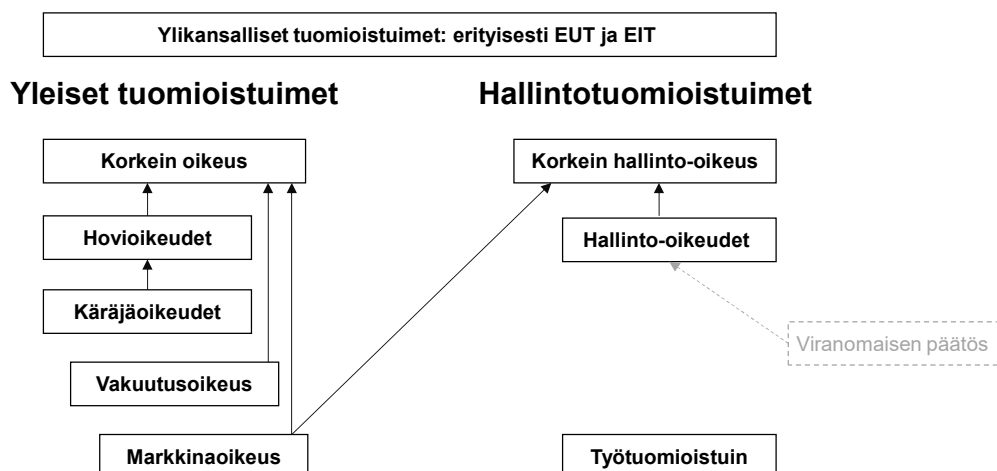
Ylikansalliset tuomioistuimet: erityisesti EUT ja EIT

Yleiset tuomioistuimet

Hallintotuomioistuimet

Korkein oikeus

Hovioikeudet

Käräjäoikeudet

Vakuutusoikeus

Markkinaoikeus

Korkein hallinto-oikeus

Hallinto-oikeudet

Viranomaisen päätös

Työtuomioistuin